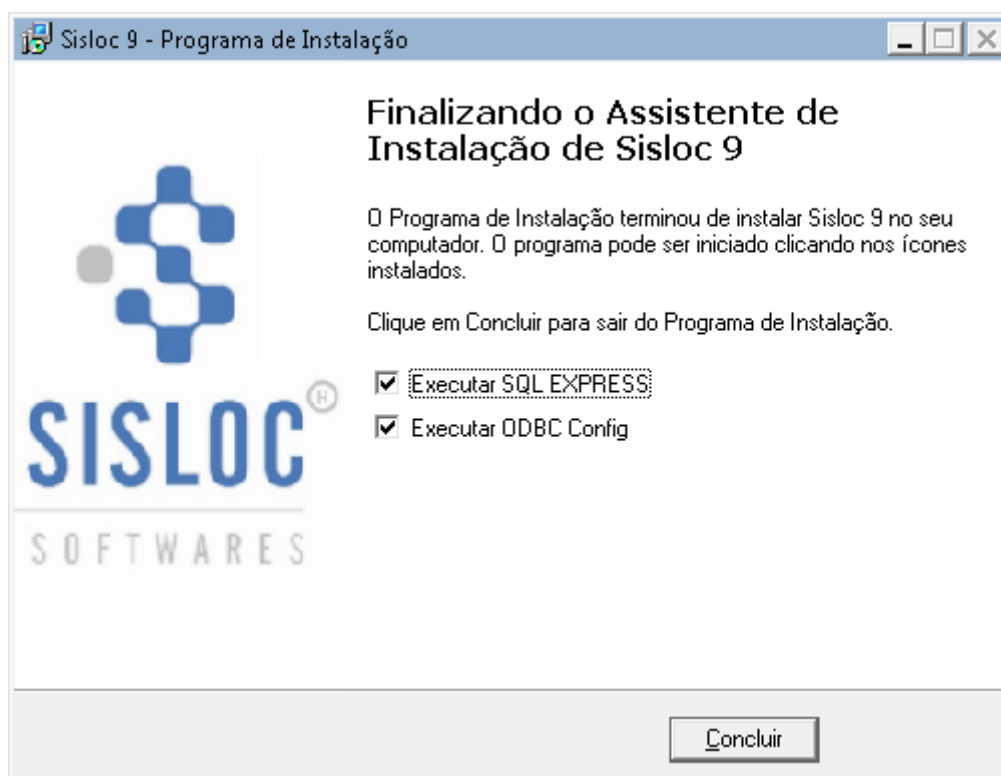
Sisloc 9 - Programa de Instalação

Finalizando o Assistente de Instalação de Sisloc 9

O Programa de Instalação terminou de instalar Sisloc 9 no seu computador. O programa pode ser iniciado clicando nos ícones instalados.

Clique em Concluir para sair do Programa de Instalação.

☑ Executar SQL EXPRESS

☑ Executar ODBC Config

SISLOC®

SOFTWARES

Concluir